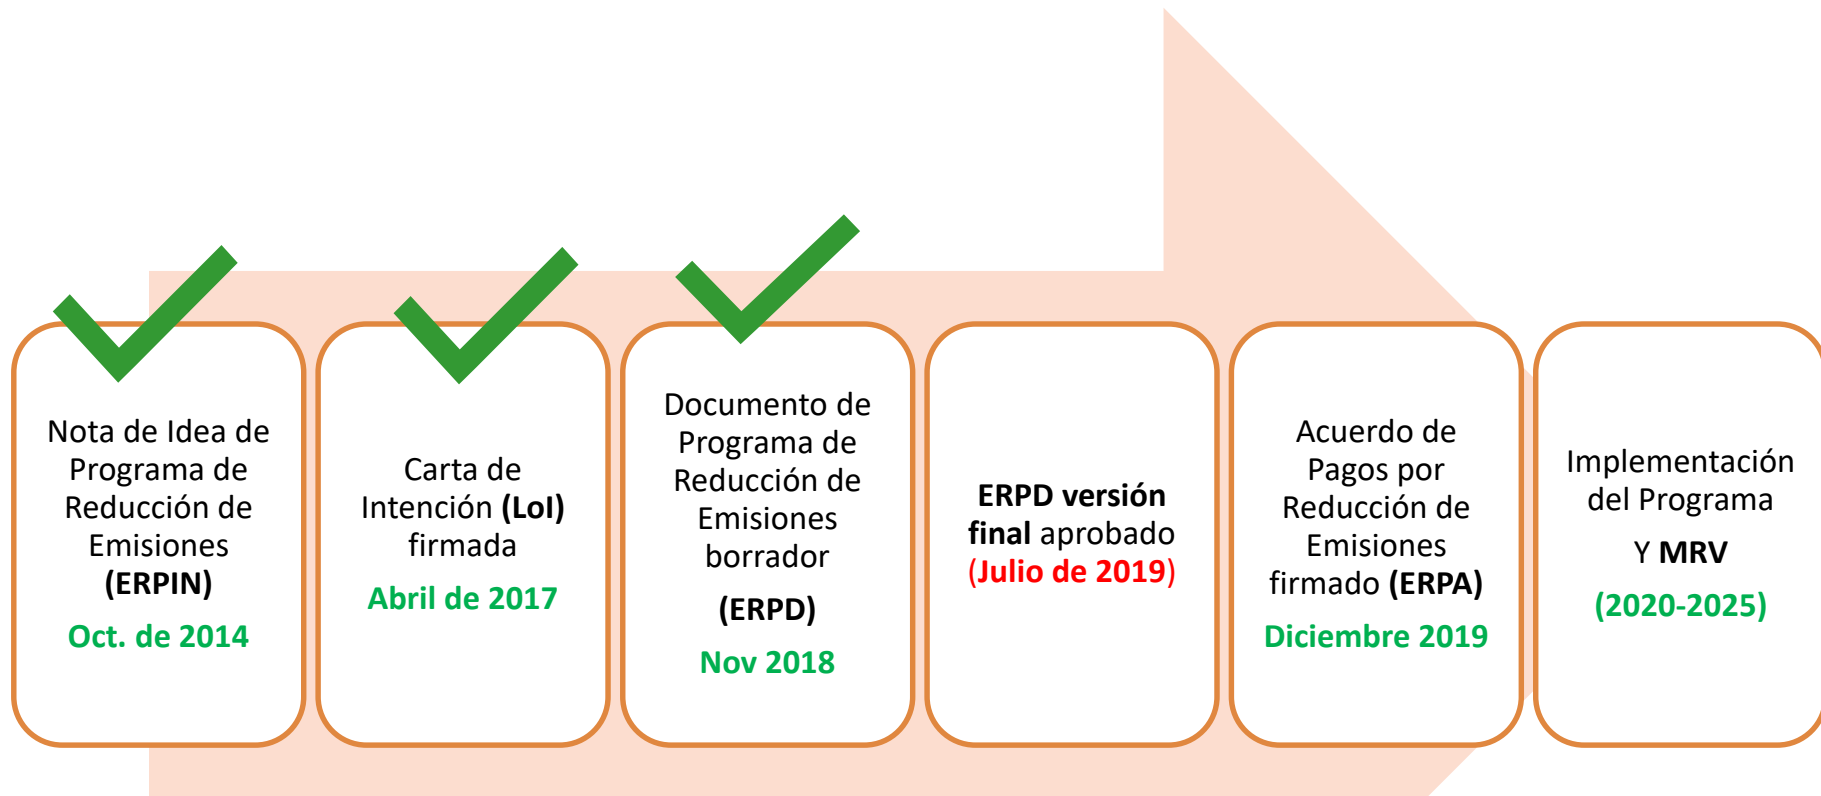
Nota de Idea de Programa de Reducción de Emisiones (ERPIN)
Oct. de 2014

Carta de Intención (LoI) firmada
Abril de 2017

Documento de Programa de Reducción de Emisiones borrador
(ERPD)
Nov 2018

ERPD versión final aprobado (Julio de 2019)

Acuerdo de Pagos por Reducción de Emisiones firmado (ERPA)
Diciembre 2019

Implementación del Programa
Y MRV
(2020-2025)